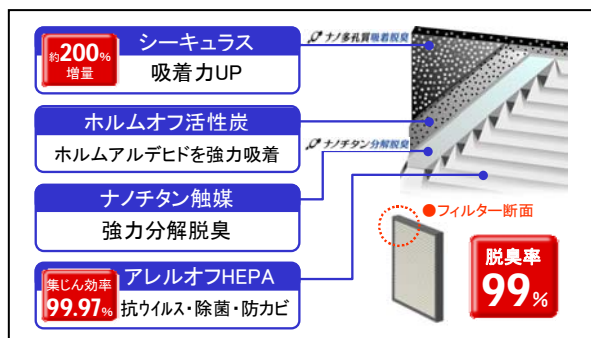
約200%増量

シーキュラス

吸着力UP

ナノ多孔質吸着脱臭

ホルムオフ活性炭

ホルムアルデヒドを強力吸着

ナノチタン分解脱臭

ナノチタン触媒

強力分解脱臭

●フィルター断面

集じん効率 99.97%

アレルオフHEPA

抗ウイルス・除菌・防カビ

脱臭率 99%